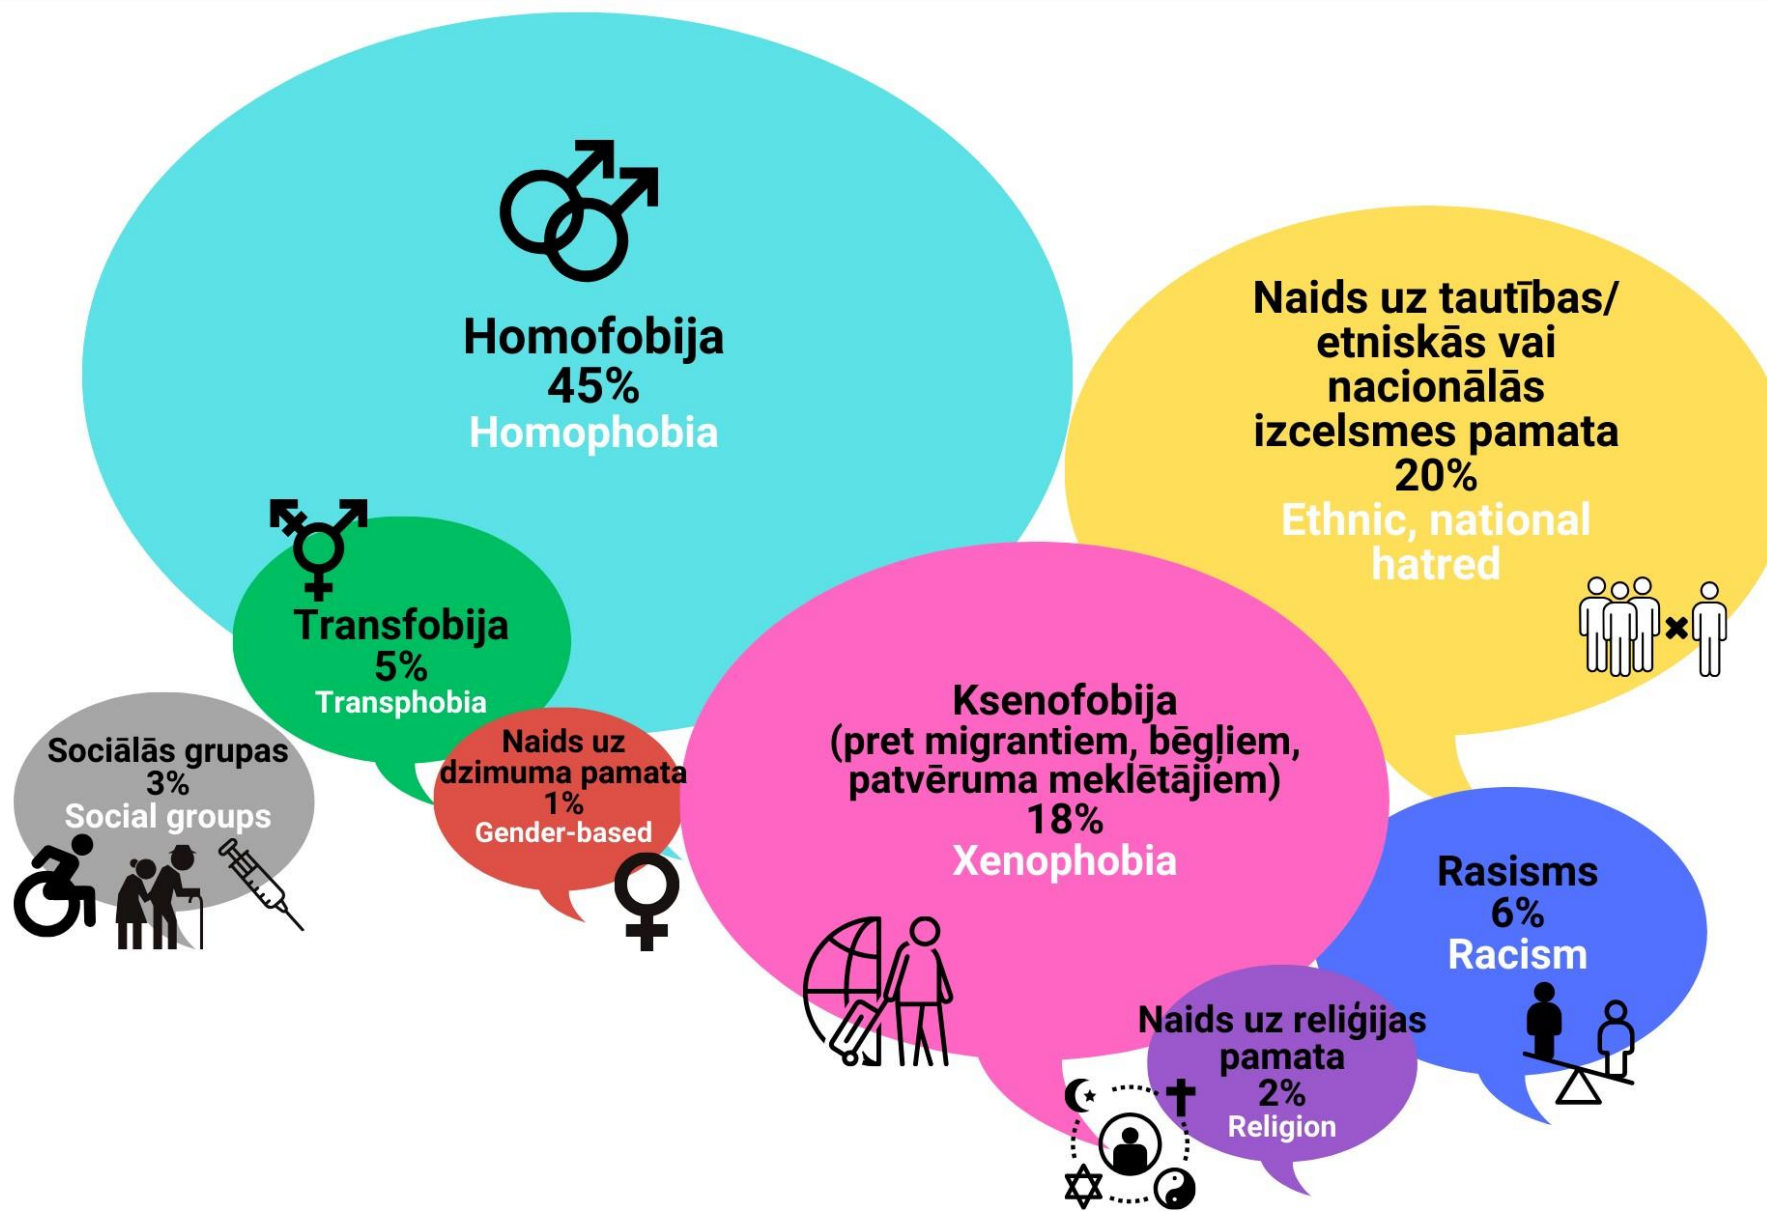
Homofobija
45%
Homophobia

Naids uz tautības/ etniskās vai nacionālās izcelsmes pamata
20%
Ethnic, national hatred

Transfobija
5%
Transphobia

Sociālās grupas
3%
Social groups

Naids uz dzimuma pamata
1%
Gender-based

Ksenofobija
(pret migrantiem, bēgļiem, patvēruma meklētājiem)
18%
Xenophobia

Rasisms
6%
Racism

Naids uz reliģijas pamata
2%
Religion